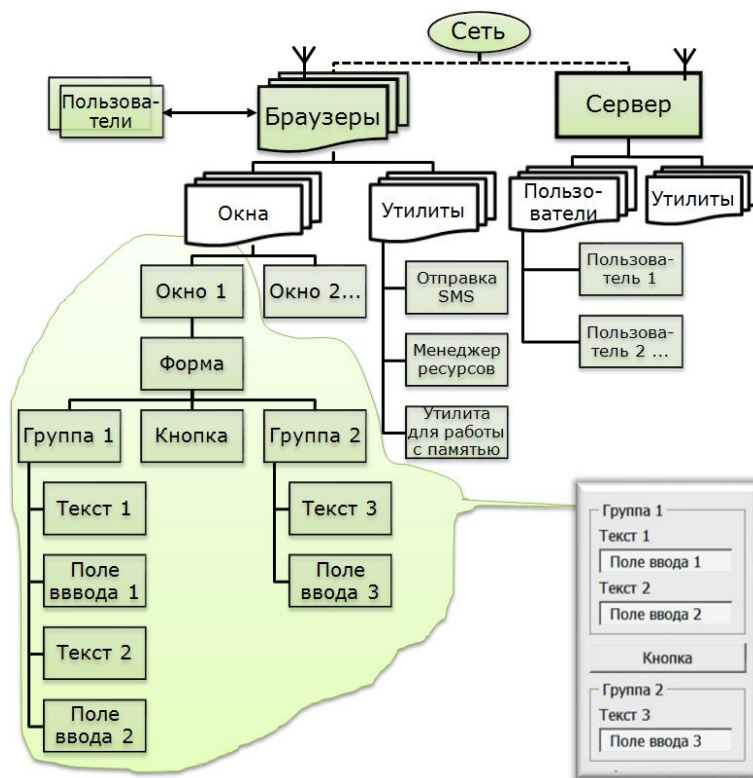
Сеть

Пользователи

Браузеры

Сервер

Окна

Утилиты

Пользователи

Утилиты

Окно 1

Окно 2...

Отправка SMS

Менеджер ресурсов

Утилита для работы с памятью

Пользователь 1

Пользователь 2 ...

Форма

Группа 1

Кнопка

Группа 2

Текст 1

Поле вввода 1

Текст 2

Поле ввода 2

Текст 3

Поле ввода 3

Группа 1
Текст 1
Поле ввода 1
Текст 2
Поле ввода 2
Кнопка
Группа 2
Текст 3
Поле ввода 3